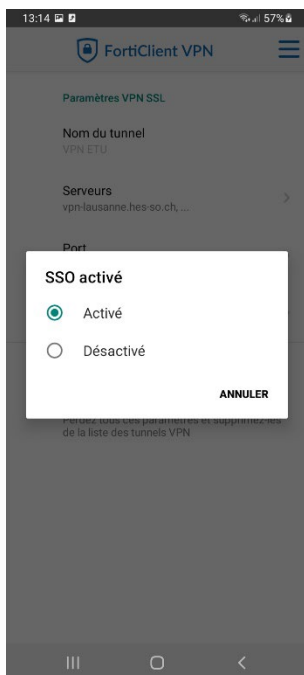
13:14
57%

FortiClient VPN

Paramètres VPN SSL

Nom du tunnel
VPN ETU

Serveurs
vpn-lausanne.hes-so.ch, ...

Port

SSO activé

Activé

Désactivé

ANNULER

Perdez tous ces paramètres et supprimez-les de la liste des tunnels VPN